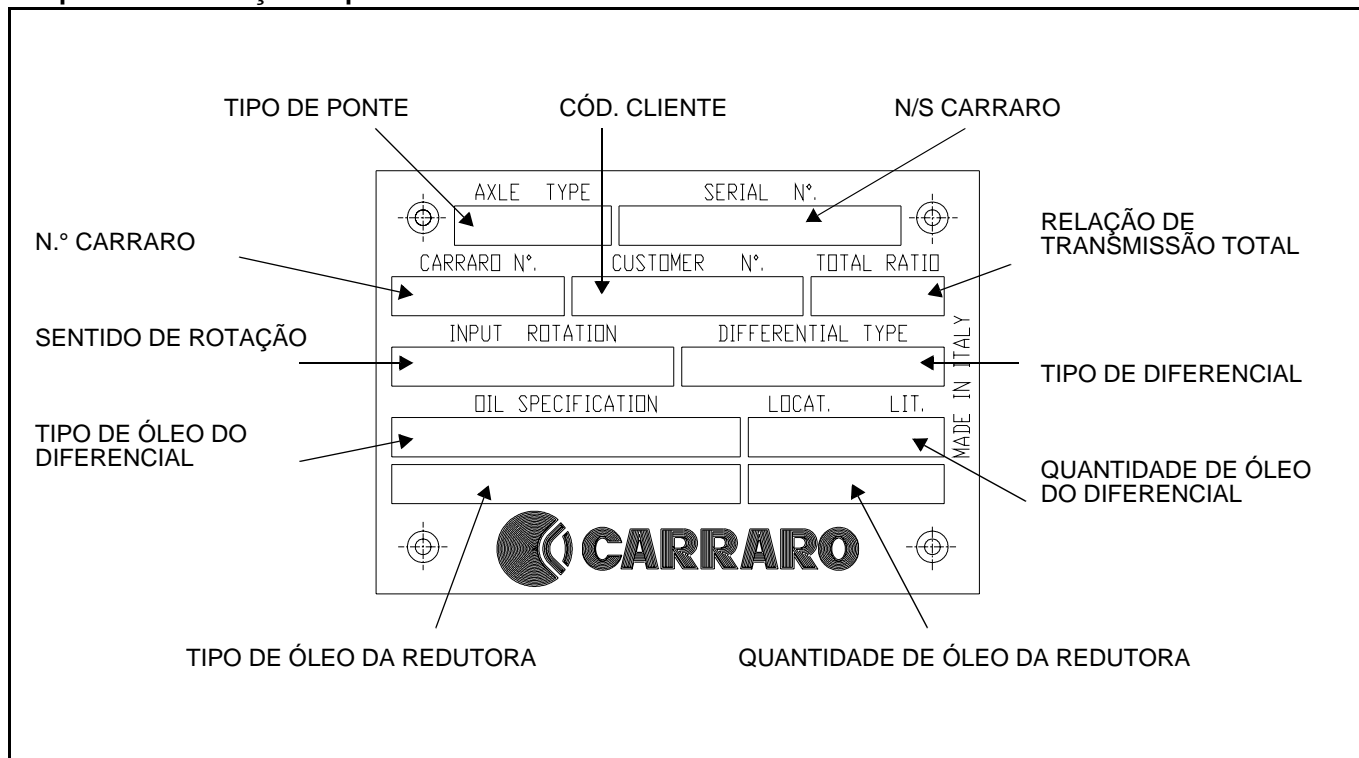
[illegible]

TIPO DE PONTE

CÓD. CLIENTE

N/S CARRARO

AXLE TYPE

SERIAL N°.

RELAÇÃO DE TRANSMISSÃO TOTAL

N.° CARRARO

CARRARO N°.

CUSTOMER N°.

TOTAL RATIO

SENTIDO DE ROTAÇÃO

INPUT ROTATION

DIFFERENTIAL TYPE

MADE IN ITALY

TIPO DE DIFERENCIAL

TIPO DE ÓLEO DO DIFERENCIAL

OIL SPECIFICATION

LOCAT.

LIT.

QUANTIDADE DE ÓLEO DO DIFERENCIAL

CARRARO

TIPO DE ÓLEO DA REDUTORA

QUANTIDADE DE ÓLEO DA REDUTORA